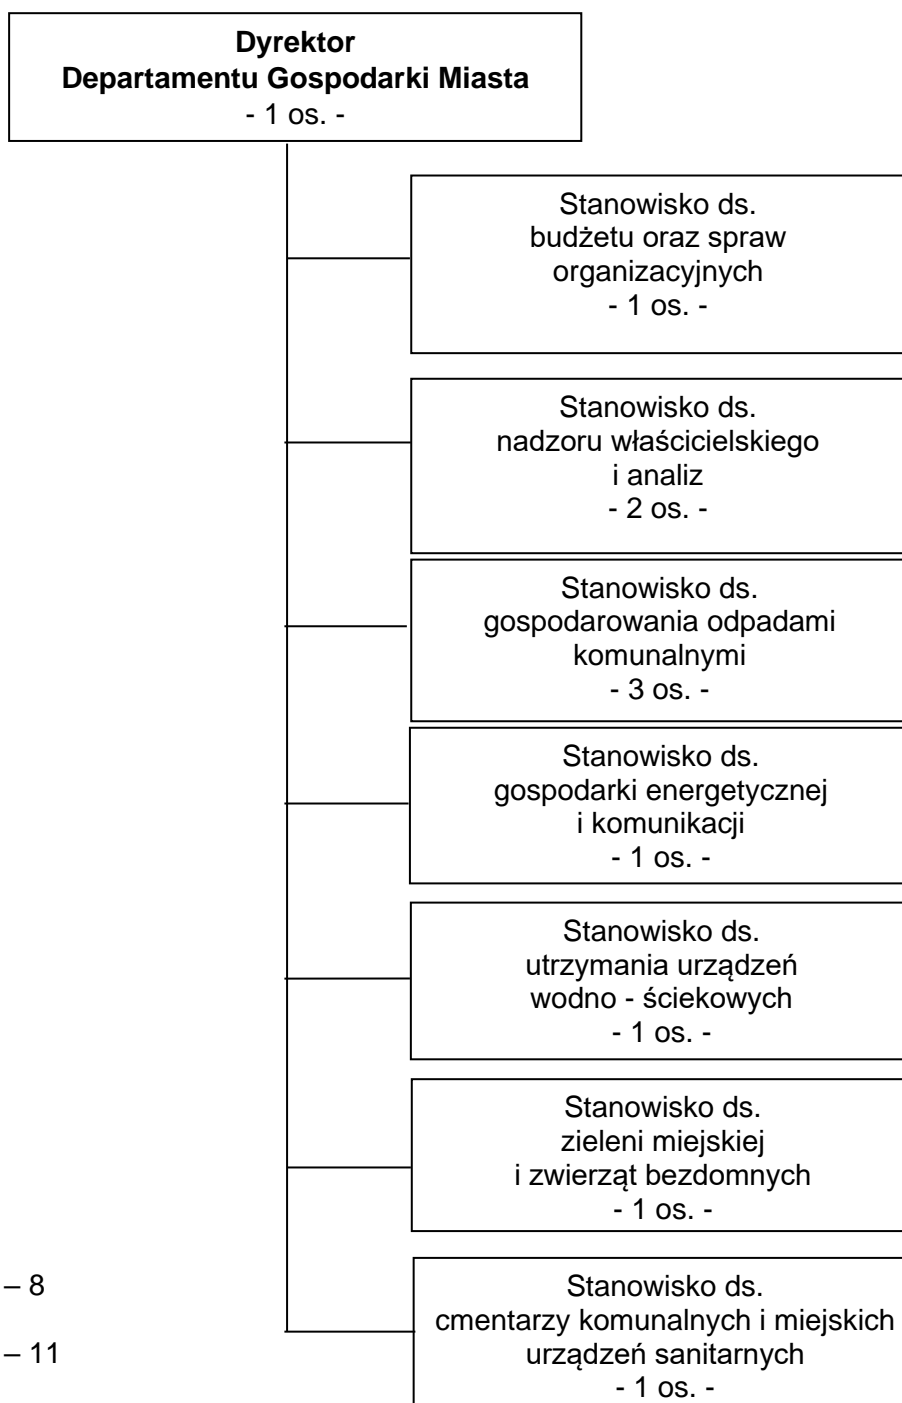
**Dyrektor**
**Departamentu Gospodarki Miasta**
- 1 os. -

Stanowisko ds.
budżetu oraz spraw organizacyjnych
- 1 os. -

Stanowisko ds.
nadzoru właścicielskiego i analiz
- 2 os. -

Stanowisko ds.
gospodarowania odpadami komunalnymi
- 3 os. -

Stanowisko ds.
gospodarki energetycznej i komunikacji
- 1 os. -

Stanowisko ds.
utrzymania urządzeń wodno - ściekowych
- 1 os. -

Stanowisko ds.
zieleni miejskiej i zwierząt bezdomnych
- 1 os. -

– 8

– 11

Stanowisko ds.
cmentarzy komunalnych i miejskich urządzeń sanitarnych
- 1 os. -